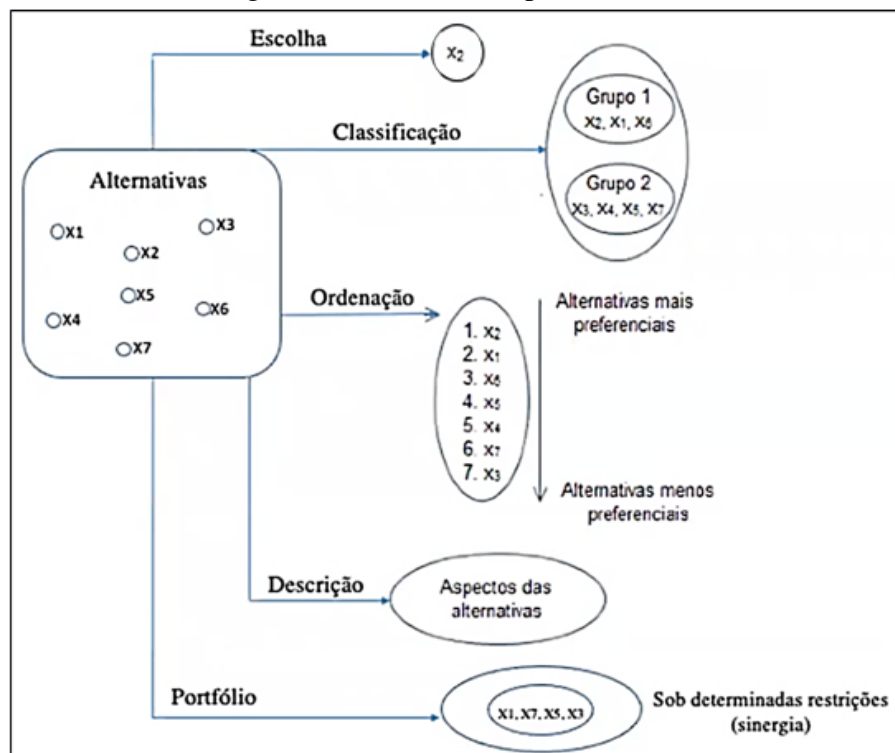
Escolha

$x_2$

Classificação

Grupo 1
$x_2, x_1, x_6$

Grupo 2
$x_3, x_4, x_5, x_7$

Alternativas

X1
X2
X3
X5
X4
X6
X7

Ordenação

Alternativas mais preferenciais

1. $x_2$
2. $x_1$
3. $x_6$
4. $x_5$
5. $x_4$
6. $x_7$
7. $x_3$

Alternativas menos preferenciais

Descrição

Aspectos das alternativas

Portfólio

X1, X7, X5, X3

Sob determinadas restrições (sinergia)